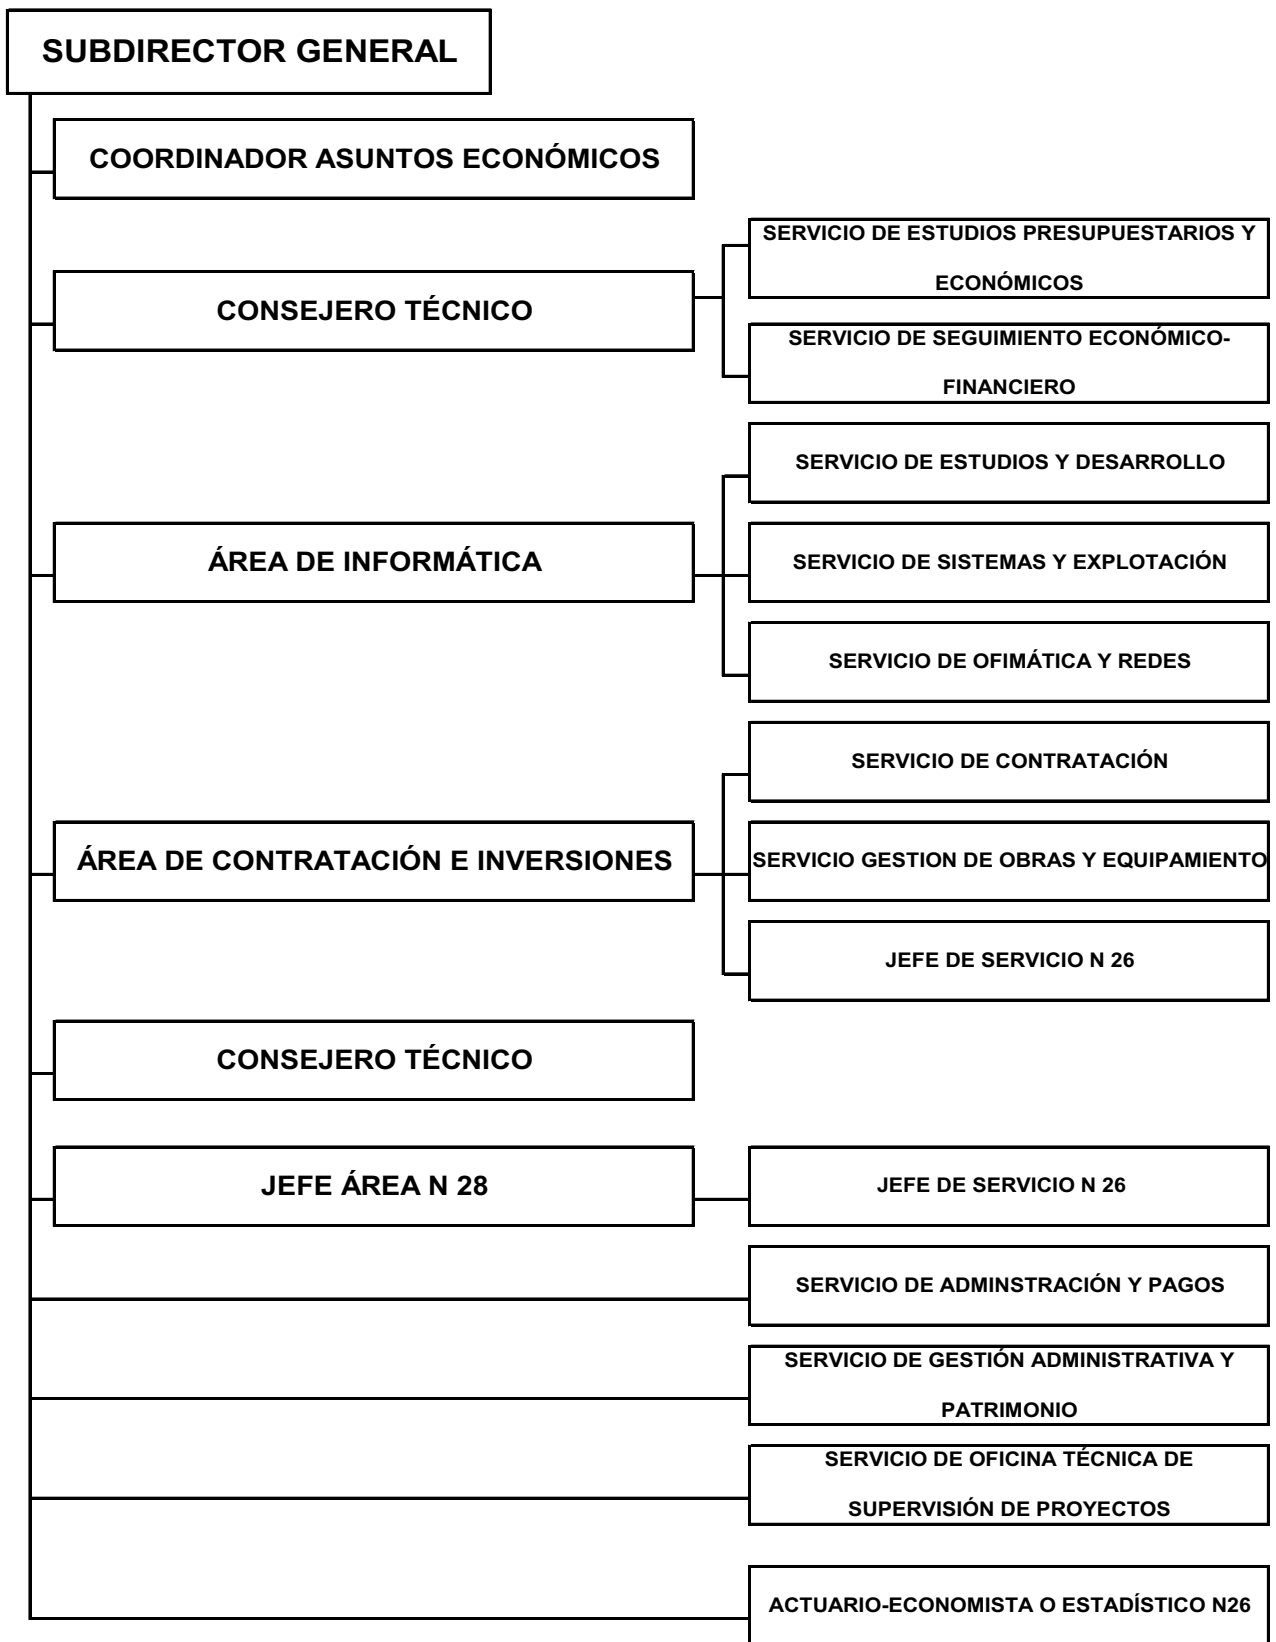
SUBDIRECTOR GENERAL

COORDINADOR ASUNTOS ECONÓMICOS

CONSEJERO TÉCNICO

SERVICIO DE ESTUDIOS PRESUPUESTARIOS Y ECONÓMICOS

SERVICIO DE SEGUIMIENTO ECONÓMICO-FINANCIERO

ÁREA DE INFORMÁTICA

SERVICIO DE ESTUDIOS Y DESARROLLO

SERVICIO DE SISTEMAS Y EXPLOTACIÓN

SERVICIO DE OFIMÁTICA Y REDES

ÁREA DE CONTRATACIÓN E INVERSIONES

SERVICIO DE CONTRATACIÓN

SERVICIO GESTION DE OBRAS Y EQUIPAMIENTO

JEFE DE SERVICIO N 26

CONSEJERO TÉCNICO

JEFE ÁREA N 28

JEFE DE SERVICIO N 26

SERVICIO DE ADMINSTRACIÓN Y PAGOS

SERVICIO DE GESTIÓN ADMINISTRATIVA Y PATRIMONIO

SERVICIO DE OFICINA TÉCNICA DE SUPERVISIÓN DE PROYECTOS

ACTUARIO-ECONOMISTA O ESTADÍSTICO N26